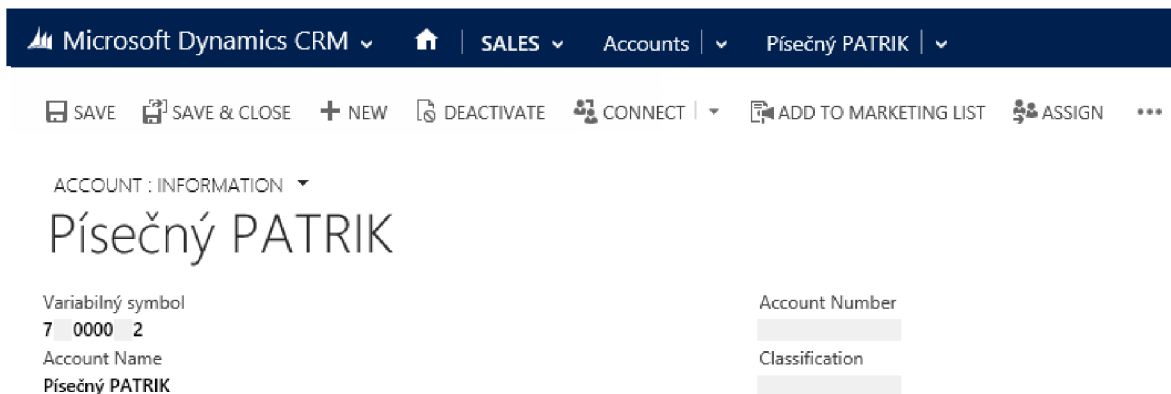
Microsoft Dynamics CRM SALES Accounts Písečný PATRIK

SAVE SAVE & CLOSE NEW DEACTIVATE CONNECT ADD TO MARKETING LIST ASSIGN •••

ACCOUNT : INFORMATION

Písečný PATRIK

Variabilný symbol
7 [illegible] 0000 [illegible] 2
Account Name
Písečný PATRIK

Account Number

Classification